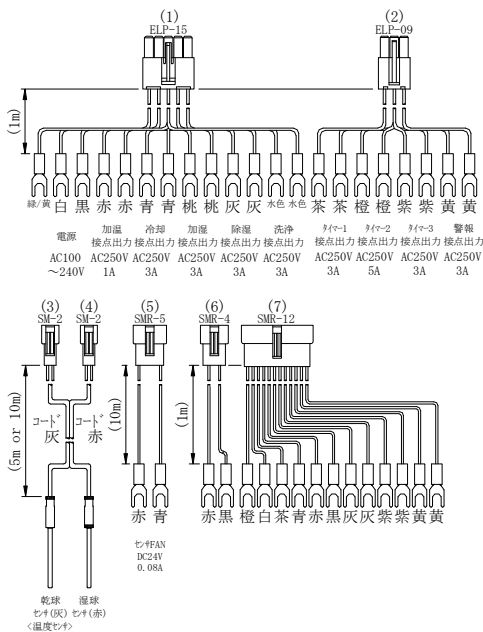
(1)
ELP-15

(2)
ELP-09

(1m)

緑/黄 白 黒 赤 赤 青 青 桃 桃 灰 灰 水色 水色 茶 茶 橙 橙 紫 紫 黄 黄

電源
AC100 ～240V

加温 接点出力 AC250V 1A

冷却 接点出力 AC250V 3A

加湿 接点出力 AC250V 3A

除湿 接点出力 AC250V 3A

洗浄 接点出力 AC250V 3A

ﾀｲﾏｰ1 接点出力 AC250V 3A

ﾀｲﾏｰ2 接点出力 AC250V 5A

ﾀｲﾏｰ3 接点出力 AC250V 3A

警報 接点出力 AC250V 3A

(3)
SM-2

(4)
SM-2

(5)
SMR-5

(6)
SMR-4

(7)
SMR-12

(5m or 10m)

ｺｰﾄﾞ 灰

ｺｰﾄﾞ 赤

(10m)

(1m)

赤 青

ｾﾝｻFAN
DC24V
0.08A

赤 黒 橙 白 茶 青 赤 黒 灰 灰 紫 紫 黄 黄

乾球 ｾﾝｻ(灰)

湿球 ｾﾝｻ(赤)

<温度ｾﾝｻ>